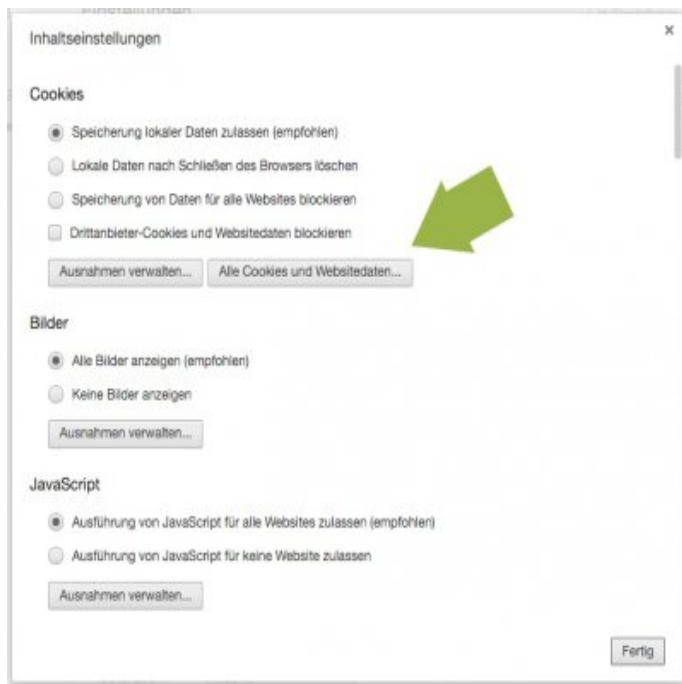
Inhaltseinstellungen

×

Cookies

Speicherung lokaler Daten zulassen (empfohlen)

Lokale Daten nach Schließen des Browsers löschen

Speicherung von Daten für alle Websites blockieren

Drittanbieter-Cookies und Websitedaten blockieren

Ausnahmen verwalten...

Alle Cookies und Websitedaten...

Bilder

Alle Bilder anzeigen (empfohlen)

Keine Bilder anzeigen

Ausnahmen verwalten...

JavaScript

Ausführung von JavaScript für alle Websites zulassen (empfohlen)

Ausführung von JavaScript für keine Website zulassen

Ausnahmen verwalten...

Fertig